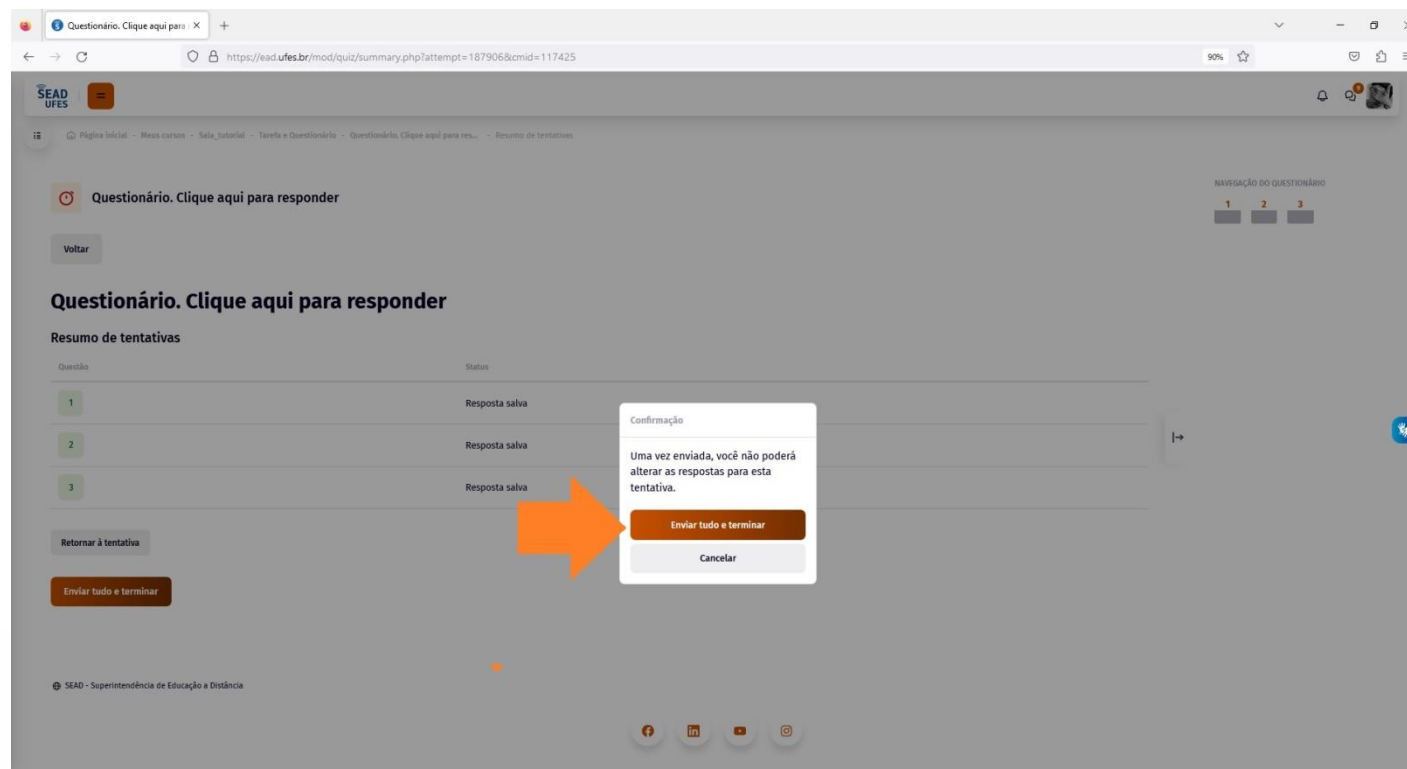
Questionário. Clique aqui para

https://ead.ufes.br/mod/quiz/summary.php?attempt=187906&cmid=117425

90%

SEAD UFES

Página inicial - Meus cursos - Sala_tutorial - Tarefa e Questionário - Questionário. Clique aqui para res... - Resumo de tentativas

Questionário. Clique aqui para responder

Voltar

NAVEGAÇÃO DO QUESTIONÁRIO
1 2 3

Questionário. Clique aqui para responder

Resumo de tentativas

| Questão | Status |
|---|---|
| 1 | Resposta salva |
| 2 | Resposta salva |
| 3 | Resposta salva |

Retornar à tentativa

Enviar tudo e terminar

Confirmação

Uma vez enviada, você não poderá alterar as respostas para esta tentativa.

Enviar tudo e terminar

Cancelar

SEAD - Superintendência de Educação a Distância